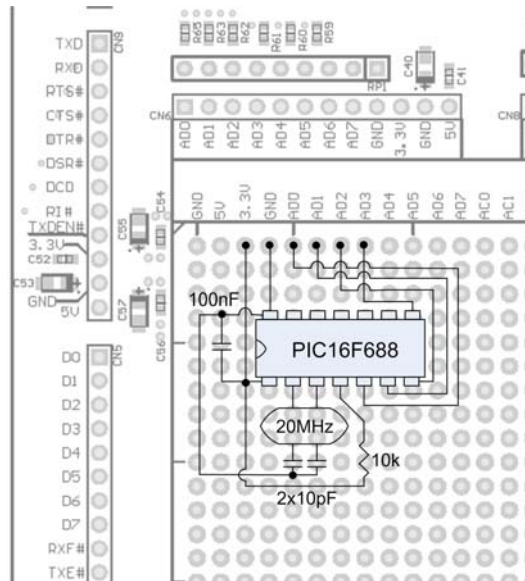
TXD
RXD
RTS#
CTS#
DTR#
DSR#
DCD
RI#
TXDEN#
3.3V
C52
C53
GND
5V
CN9
R65 R64 R63 R62 R61 R60 R59
RP1
C40
C41
CN6
AD0 AD1 AD2 AD3 AD4 AD5 AD6 AD7 GND 3.3V GND 5V
CN8
C54
C55
C57
C56
GND 5V 3.3V GND AD0 AD1 AD2 AD3 AD4 AD5 AD6 AD7 AC0 AC1
100nF
PIC16F688
20MHz
10k
2x10pF
D0
D1
D2
D3
D4
D5
D6
D7
RXF#
TXE#
CN5